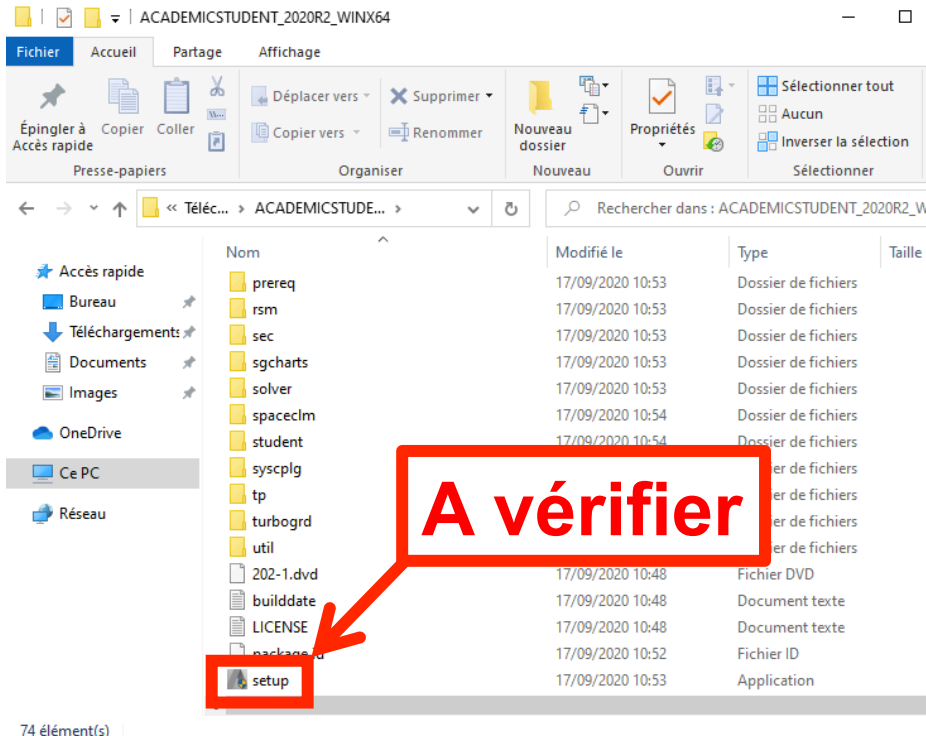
ACADEMICSTUDENT_2020R2_WINX64

Fichier Accueil Partage Affichage

Épingler à Accès rapide
Copier
Coller
Presse-papiers

Déplacer vers
Copier vers
Supprimer
Renommer
Organiser

Nouveau dossier
Nouveau

Propriétés
Ouvrir

Sélectionner tout
Aucun
Inverser la sélection
Sélectionner

« Téléc... › ACADEMICSTUDE... ›

Rechercher dans : ACADEMICSTUDENT_2020R2_W

Accès rapide
Bureau
Téléchargements
Documents
Images
OneDrive
Ce PC
Réseau

| Nom | Modifié le | Type | Taille |
|---|---|---|---|
| prereq | 17/09/2020 10:53 | Dossier de fichiers | |
| rsm | 17/09/2020 10:53 | Dossier de fichiers | |
| sec | 17/09/2020 10:53 | Dossier de fichiers | |
| sgcharts | 17/09/2020 10:53 | Dossier de fichiers | |
| solver | 17/09/2020 10:53 | Dossier de fichiers | |
| spaceclm | 17/09/2020 10:54 | Dossier de fichiers | |
| student | 17/09/2020 10:54 | Dossier de fichiers | |
| syscplg | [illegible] | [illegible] de fichiers | |
| tp | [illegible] | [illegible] de fichiers | |
| turbogrd | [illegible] | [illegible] de fichiers | |
| util | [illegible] | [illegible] de fichiers | |
| 202-1.dvd | 17/09/2020 10:48 | Fichier DVD | |
| builddate | 17/09/2020 10:48 | Document texte | |
| LICENSE | 17/09/2020 10:48 | Document texte | |
| package.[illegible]d | 17/09/2020 10:52 | Fichier ID | |
| setup | 17/09/2020 10:53 | Application | |

A vérifier

74 élément(s)